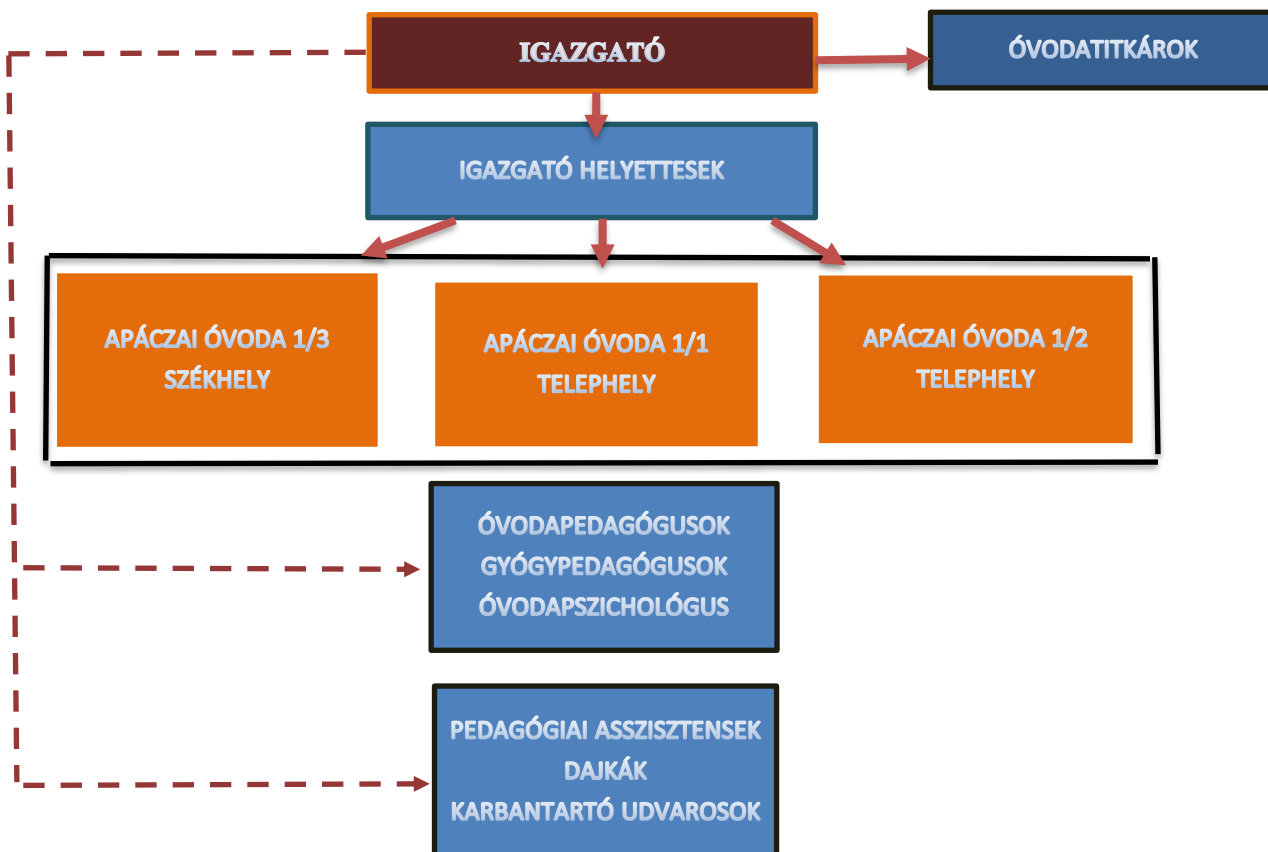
IGAZGATÓ

ÓVODATITKÁROK

IGAZGATÓ HELYETTESEK

APÁCZAI ÓVODA 1/3 SZÉKHELY

APÁCZAI ÓVODA 1/1 TELEPHELY

APÁCZAI ÓVODA 1/2 TELEPHELY

ÓVODAPEDAGÓGUSOK
GYÓGYPEDAGÓGUSOK
ÓVODAPSZICHOLÓGUS

PEDAGÓGIAI ASSZISZTENSEK
DAJKÁK
KARBANTARTÓ UDVAROSOK